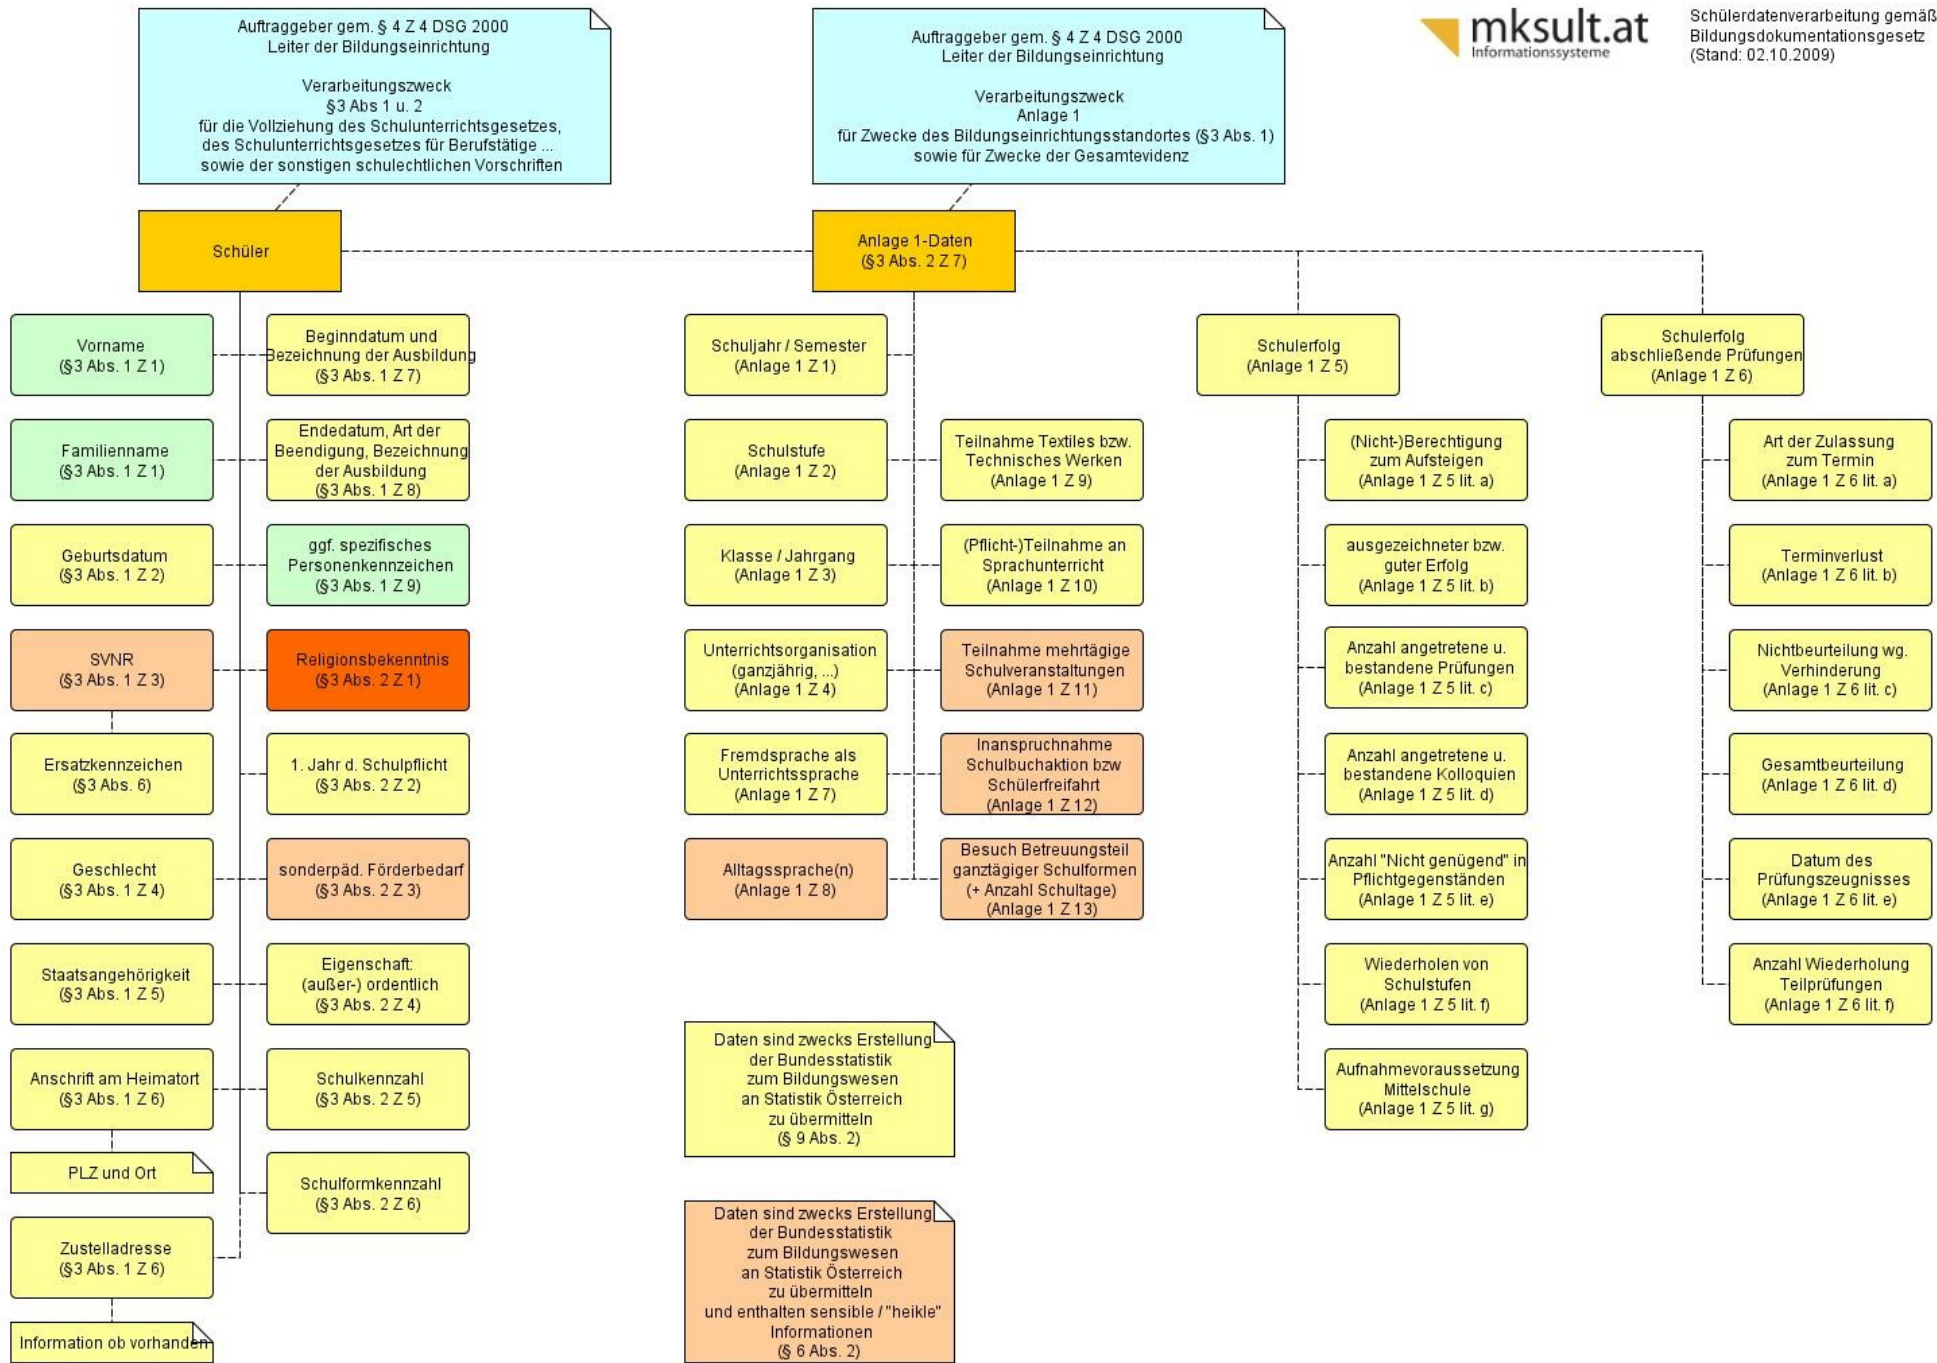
Auftraggeber gem. § 4 Z 4 DSG 2000
Leiter der Bildungseinrichtung

Verarbeitungszweck
§3 Abs 1 u. 2
für die Vollziehung des Schulunterrichtsgesetzes, des Schulunterrichtsgesetzes für Berufstätige ... sowie der sonstigen schulechtlichen Vorschriften

Auftraggeber gem. § 4 Z 4 DSG 2000
Leiter der Bildungseinrichtung

Verarbeitungszweck
Anlage 1
für Zwecke des Bildungseinrichtungsstandortes (§3 Abs. 1) sowie für Zwecke der Gesamtevidenz

mksult.at
Informationssysteme

Schülerdatenverarbeitung gemäß Bildungsdokumentationsgesetz (Stand: 02.10.2009)

Schüler

Anlage 1-Daten (§3 Abs. 2 Z 7)

Vorname (§3 Abs. 1 Z 1)

Beginndatum und Bezeichnung der Ausbildung (§3 Abs. 1 Z 7)

Familienname (§3 Abs. 1 Z 1)

Endedatum, Art der Beendigung, Bezeichnung der Ausbildung (§3 Abs. 1 Z 8)

Geburtsdatum (§3 Abs. 1 Z 2)

ggf. spezifisches Personenkennzeichen (§3 Abs. 1 Z 9)

SVNR (§3 Abs. 1 Z 3)

Religionsbekenntnis (§3 Abs. 2 Z 1)

Ersatzkennzeichen (§3 Abs. 6)

1. Jahr d. Schulpflicht (§3 Abs. 2 Z 2)

Geschlecht (§3 Abs. 1 Z 4)

sonderpäd. Förderbedarf (§3 Abs. 2 Z 3)

Staatsangehörigkeit (§3 Abs. 1 Z 5)

Eigenschaft: (außer-) ordentlich (§3 Abs. 2 Z 4)

Anschrift am Heimatort (§3 Abs. 1 Z 6)

Schulkennzahl (§3 Abs. 2 Z 5)

PLZ und Ort

Schulformkennzahl (§3 Abs. 2 Z 6)

Zustelladresse (§3 Abs. 1 Z 6)

Information ob vorhanden

Schuljahr / Semester (Anlage 1 Z 1)

Schulstufe (Anlage 1 Z 2)

Teilnahme Textiles bzw. Technisches Werken (Anlage 1 Z 9)

Klasse / Jahrgang (Anlage 1 Z 3)

(Pflicht-)Teilnahme an Sprachunterricht (Anlage 1 Z 10)

Unterrichtsorganisation (ganzjährig, ...) (Anlage 1 Z 4)

Teilnahme mehrtägige Schulveranstaltungen (Anlage 1 Z 11)

Fremdsprache als Unterrichtssprache (Anlage 1 Z 7)

Inanspruchnahme Schulbuchaktion bzw Schülerfreifahrt (Anlage 1 Z 12)

Alltagssprache(n) (Anlage 1 Z 8)

Besuch Betreuungsteil ganztägiger Schulformen (+ Anzahl Schultage) (Anlage 1 Z 13)

Daten sind zwecks Erstellung der Bundesstatistik zum Bildungswesen an Statistik Österreich zu übermitteln (§ 9 Abs. 2)

Daten sind zwecks Erstellung der Bundesstatistik zum Bildungswesen an Statistik Österreich zu übermitteln und enthalten sensible / "heikle" Informationen (§ 6 Abs. 2)

Schulerfolg (Anlage 1 Z 5)

(Nicht-)Berechtigung zum Aufsteigen (Anlage 1 Z 5 lit. a)

ausgezeichneter bzw. guter Erfolg (Anlage 1 Z 5 lit. b)

Anzahl angetretene u. bestandene Prüfungen (Anlage 1 Z 5 lit. c)

Anzahl angetretene u. bestandene Kolloquien (Anlage 1 Z 5 lit. d)

Anzahl "Nicht genügend" in Pflichtgegenständen (Anlage 1 Z 5 lit. e)

Wiederholen von Schulstufen (Anlage 1 Z 5 lit. f)

Aufnahmevoraussetzung Mittelschule (Anlage 1 Z 5 lit. g)

Schulerfolg abschließende Prüfungen (Anlage 1 Z 6)

Art der Zulassung zum Termin (Anlage 1 Z 6 lit. a)

Terminverlust (Anlage 1 Z 6 lit. b)

Nichtbeurteilung wg. Verhinderung (Anlage 1 Z 6 lit. c)

Gesamtbeurteilung (Anlage 1 Z 6 lit. d)

Datum des Prüfungszeugnisses (Anlage 1 Z 6 lit. e)

Anzahl Wiederholung Teilprüfungen (Anlage 1 Z 6 lit. f)